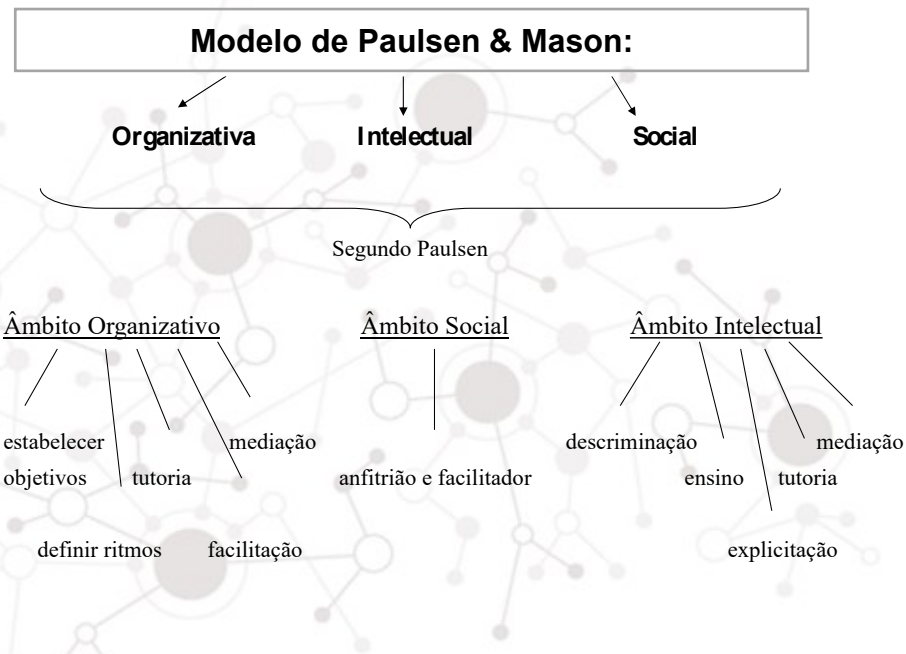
Modelo de Paulsen & Mason:

Organizativa Intelectual Social

Segundo Paulsen

Âmbito Organizativo

estabelecer objetivos

tutoria

mediação

definir ritmos

facilitação

Âmbito Social

anfitrião e facilitador

Âmbito Intelectual

descriminação

ensino

mediação

tutoria

explicitação